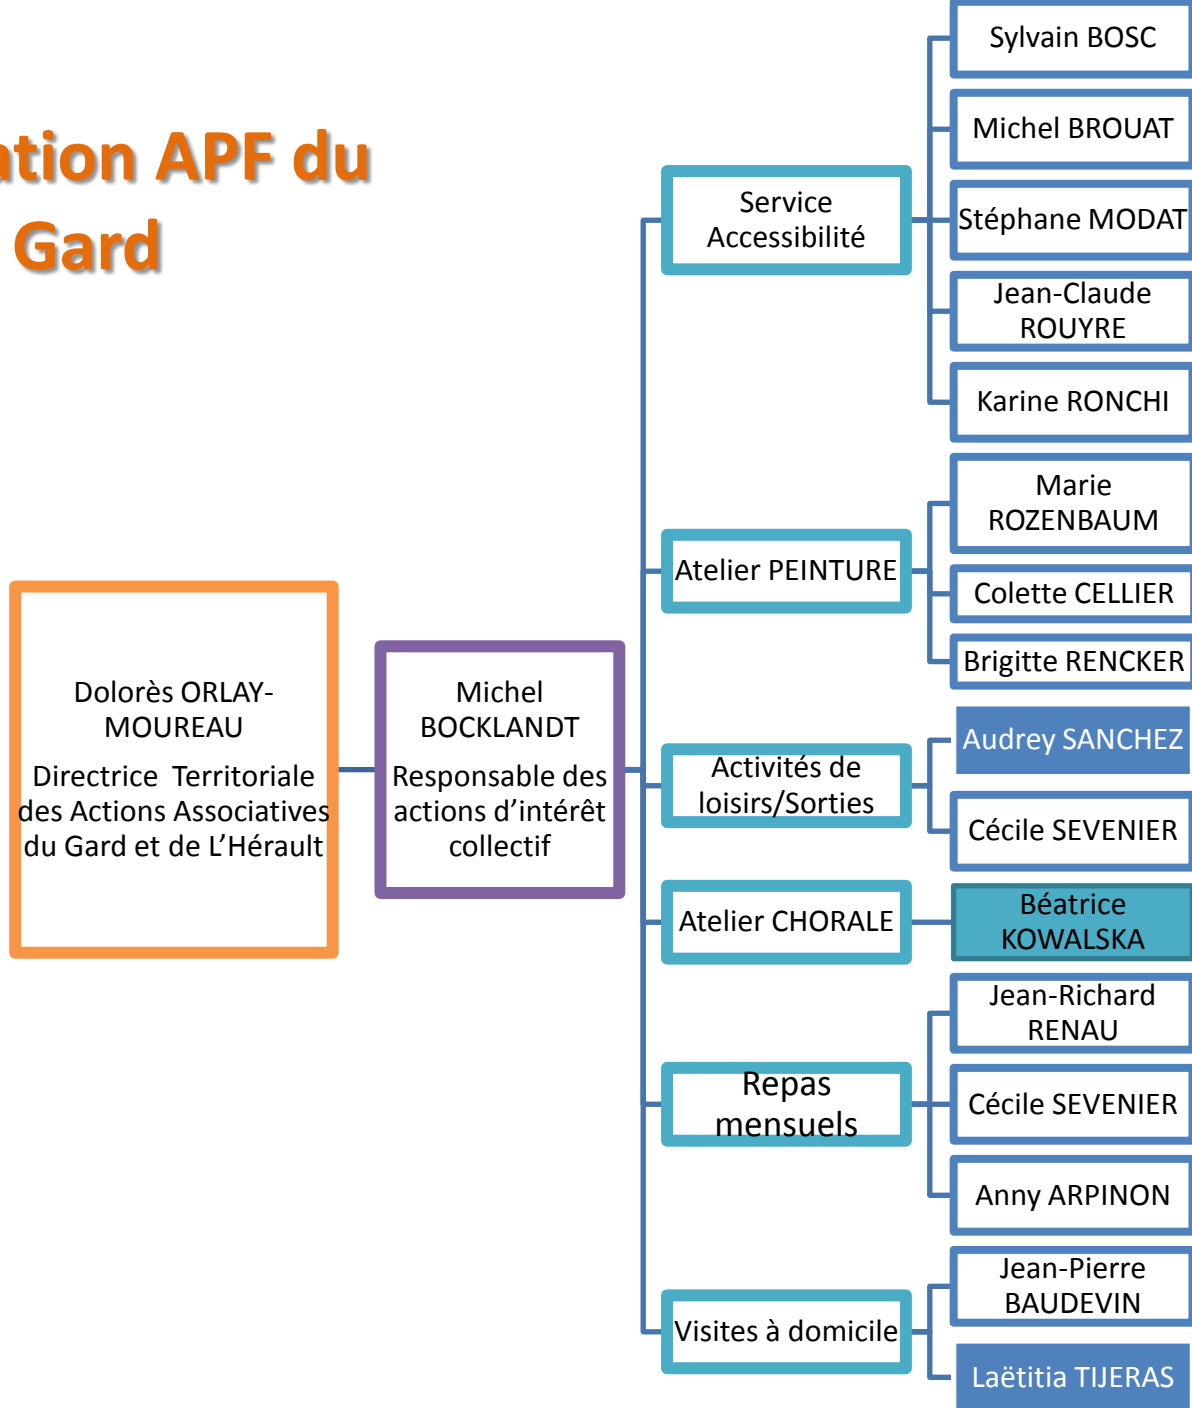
ation APF du Gard

Dolorès ORLAY-MOUREAU

Directrice Territoriale des Actions Associatives du Gard et de L'Hérault

Michel BOCKLANDT

Responsable des actions d'intérêt collectif

Service Accessibilité

Sylvain BOSC

Michel BROUAT

Stéphane MODAT

Jean-Claude ROUYRE

Karine RONCHI

Atelier PEINTURE

Marie ROZENBAUM

Colette CELLIER

Brigitte RENCKER

Activités de loisirs/Sorties

Audrey SANCHEZ

Cécile SEVENIER

Atelier CHORALE

Béatrice KOWALSKA

Repas mensuels

Jean-Richard RENAU

Cécile SEVENIER

Anny ARPINON

Visites à domicile

Jean-Pierre BAUDEVIN

Laëtitia TIJERAS